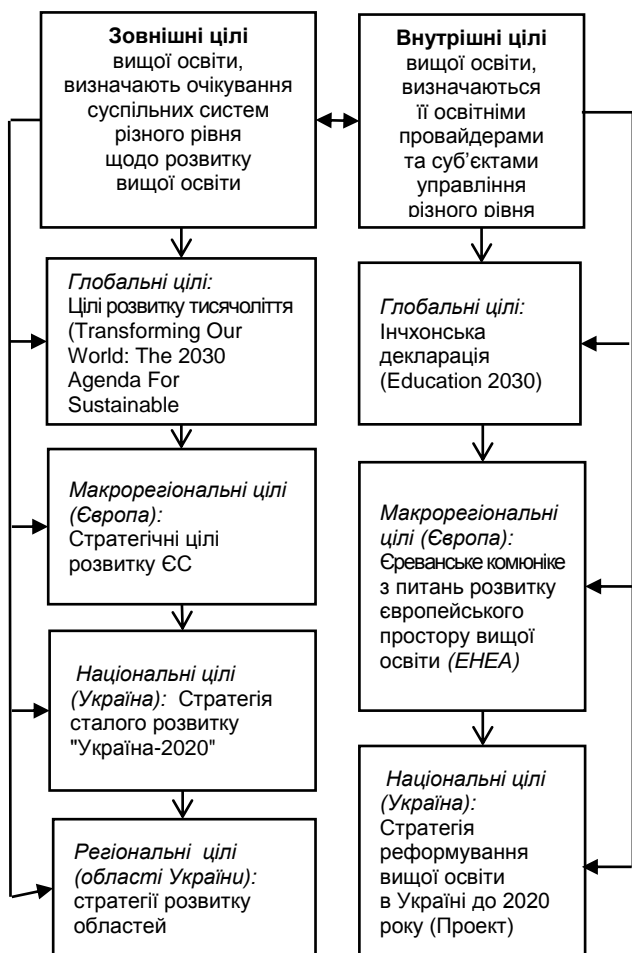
**Зовнішні цілі** вищої освіти, визначають очікування суспільних систем різного рівня щодо розвитку вищої освіти

**Внутрішні цілі** вищої освіти, визначаються її освітніми провайдерами та суб'єктами управління різного рівня

*Глобальні цілі:* Цілі розвитку тисячоліття (Transforming Our World: The 2030 Agenda For Sustainable

*Глобальні цілі:* Інчхонська декларація (Education 2030)

*Макрорегіональні цілі (Європа):* Стратегічні цілі розвитку ЄС

*Макрорегіональні цілі (Європа):* Єреванське комюніке з питань розвитку європейського простору вищої освіти *(EHEA)*

*Національні цілі (Україна):* Стратегія сталого розвитку "Україна-2020"

*Національні цілі (Україна):* Стратегія реформування вищої освіти в Україні до 2020 року (Проект)

*Регіональні цілі (області України):* стратегії розвитку областей